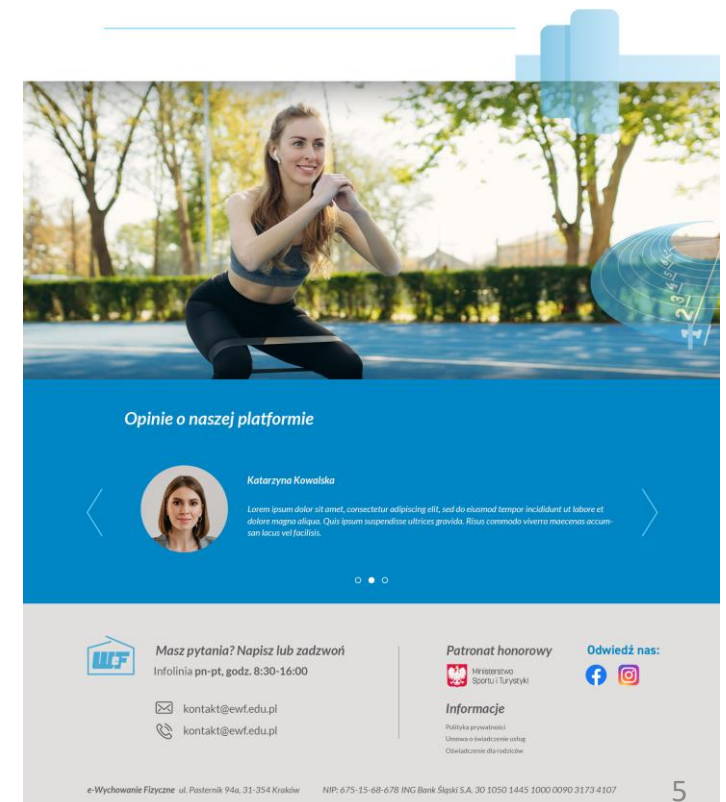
Opinie o naszej platformie

Katarzyna Kowalska

Lorem ipsum dolor sit amet, consectetur adipiscing elit, sed do eiusmod tempor incididunt ut labore et dolore magna aliqua. Quis ipsum suspendisse ultrices gravida. Risus commodo viverra maecenas accumsan lacus vel facilisis.

Masz pytania? Napisz lub zadzwoń
Infolinia pn-pt, godz. 8:30-16:00

kontakt@ewf.edu.pl
kontakt@ewf.edu.pl

Patronat honorowy
Ministerstwo Sportu i Turystyki

Odwiedź nas:

Informacje
Polityka prywatności
Umowa o świadczenie usług
Oświadczenie dla rodziców

e-Wychowanie Fizyczne ul. Pasternik 94a, 31-354 Kraków NIP: 675-15-68-678 ING Bank Śląski S.A. 30 1050 1445 1000 0090 3173 4107

5